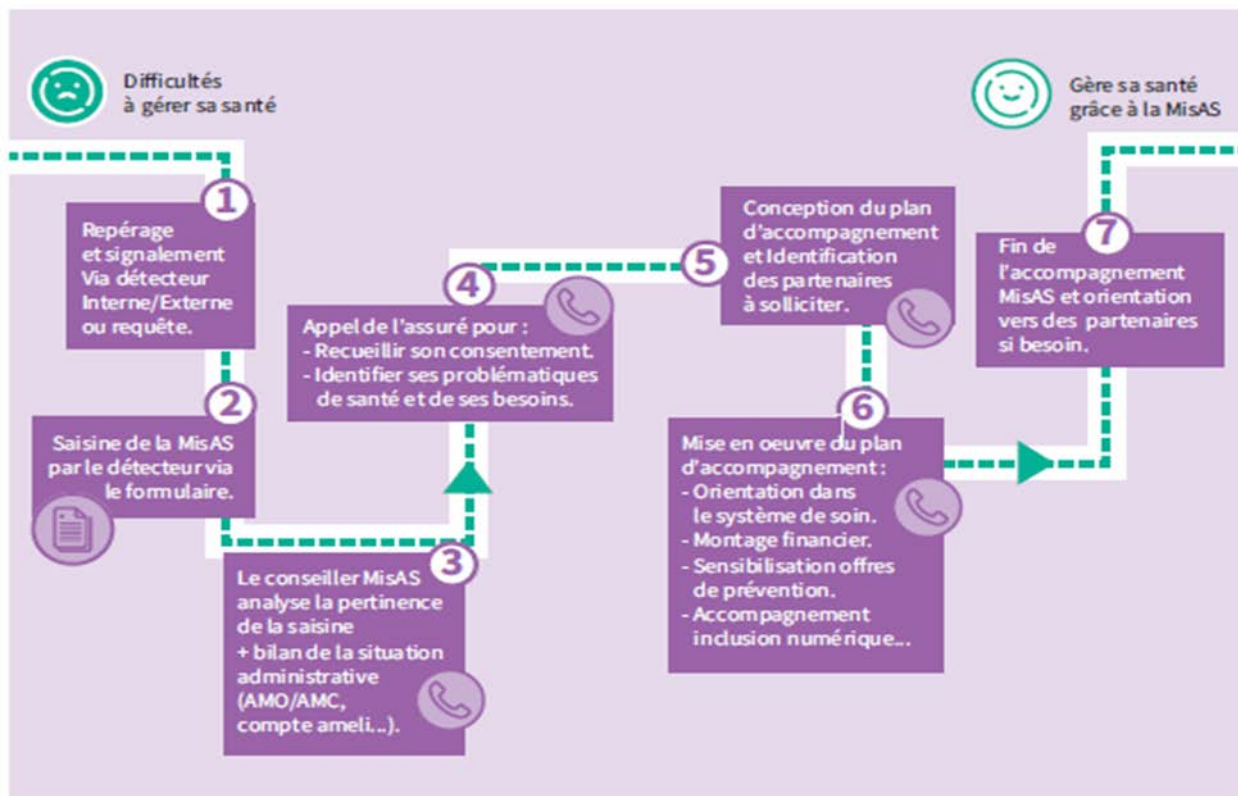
Difficultés à gérer sa santé

Gère sa santé grâce à la MisAS

1

Repérage et signalement Via détecteur Interne/Externe ou requête.

2

Saisine de la MisAS par le détecteur via le formulaire.

3

Le conseiller MisAS analyse la pertinence de la saisine + bilan de la situation administrative (AMO/AMC, compte ameli...).

4

Appel de l'assuré pour :
- Recueillir son consentement.
- Identifier ses problématiques de santé et de ses besoins.

5

Conception du plan d'accompagnement et Identification des partenaires à solliciter.

6

Mise en oeuvre du plan d'accompagnement :
- Orientation dans le système de soin.
- Montage financier.
- Sensibilisation offres de prévention.
- Accompagnement inclusion numérique...

7

Fin de l'accompagnement MisAS et orientation vers des partenaires si besoin.